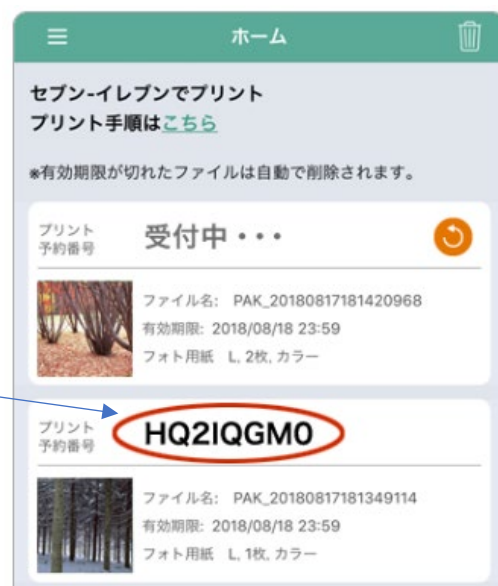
ホーム

セブン-イレブンでプリント
プリント手順はこちら

※有効期限が切れたファイルは自動で削除されます。

プリント予約番号 受付中・・・

ファイル名: PAK_20180817181420968
有効期限: 2018/08/18 23:59
フォト用紙 L, 2枚, カラー

プリント予約番号 HQ2IQGM0

ファイル名: PAK_20180817181349114
有効期限: 2018/08/18 23:59
フォト用紙 L, 1枚, カラー